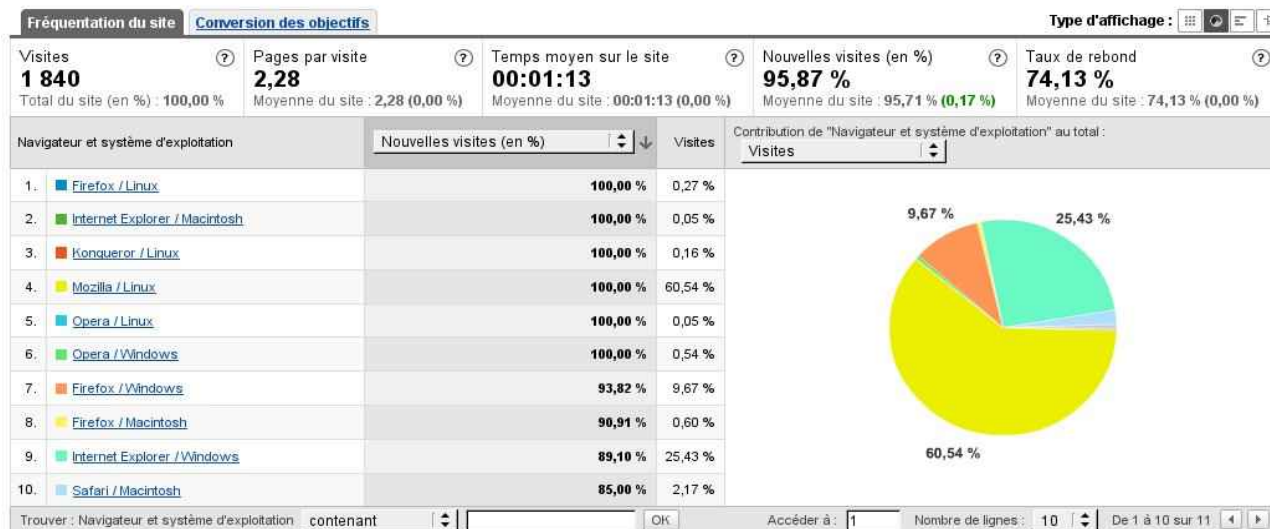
Fréquentation du site | Conversion des objectifs

Type d'affichage :

Visites
1 840
Total du site (en %) : 100,00 %

Pages par visite
2,28
Moyenne du site : 2,28 (0,00 %)

Temps moyen sur le site
00:01:13
Moyenne du site : 00:01:13 (0,00 %)

Nouvelles visites (en %)
95,87 %
Moyenne du site : 95,71 % (0,17 %)

Taux de rebond
74,13 %
Moyenne du site : 74,13 % (0,00 %)

| | Navigateur et système d'exploitation | Nouvelles visites (en %) | Visites |
|---|---|---|---|
| 1. | Firefox / Linux | 100,00 % | 0,27 % |
| 2. | Internet Explorer / Macintosh | 100,00 % | 0,05 % |
| 3. | Konqueror / Linux | 100,00 % | 0,16 % |
| 4. | Mozilla / Linux | 100,00 % | 60,54 % |
| 5. | Opera / Linux | 100,00 % | 0,05 % |
| 6. | Opera / Windows | 100,00 % | 0,54 % |
| 7. | Firefox / Windows | 93,82 % | 9,67 % |
| 8. | Firefox / Macintosh | 90,91 % | 0,60 % |
| 9. | Internet Explorer / Windows | 89,10 % | 25,43 % |
| 10. | Safari / Macintosh | 85,00 % | 2,17 % |

Contribution de "Navigateur et système d'exploitation" au total :
Visites

9,67 %
25,43 %
60,54 %

Trouver : Navigateur et système d'exploitation contenant OK
Accéder à : 1 Nombre de lignes : 10 De 1 à 10 sur 11